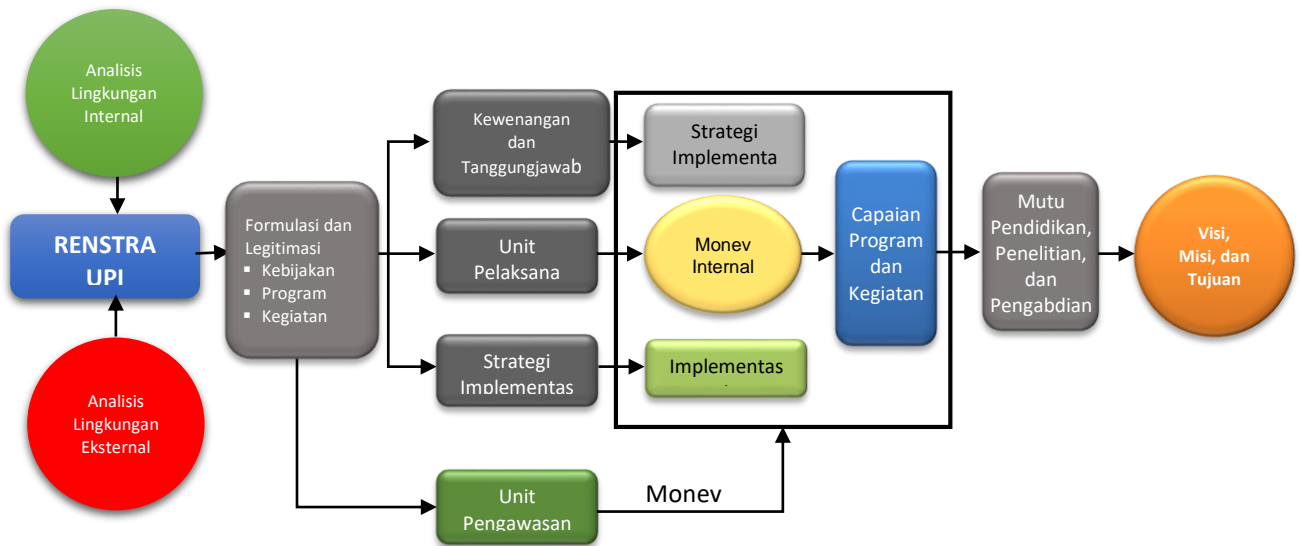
Analisis Lingkungan Internal

RENSTRA UPI

Analisis Lingkungan Eksternal

Formulasi dan Legitimasi
▪ Kebijakan
▪ Program
▪ Kegiatan

Kewenangan dan Tanggungjawab

Unit Pelaksana

Strategi Implementas

Strategi Implementa

Monev Internal

Implementas

Capaian Program dan Kegiatan

Mutu Pendidikan, Penelitian, dan Pengabdian

Visi, Misi, dan Tujuan

Unit Pengawasan

Monev